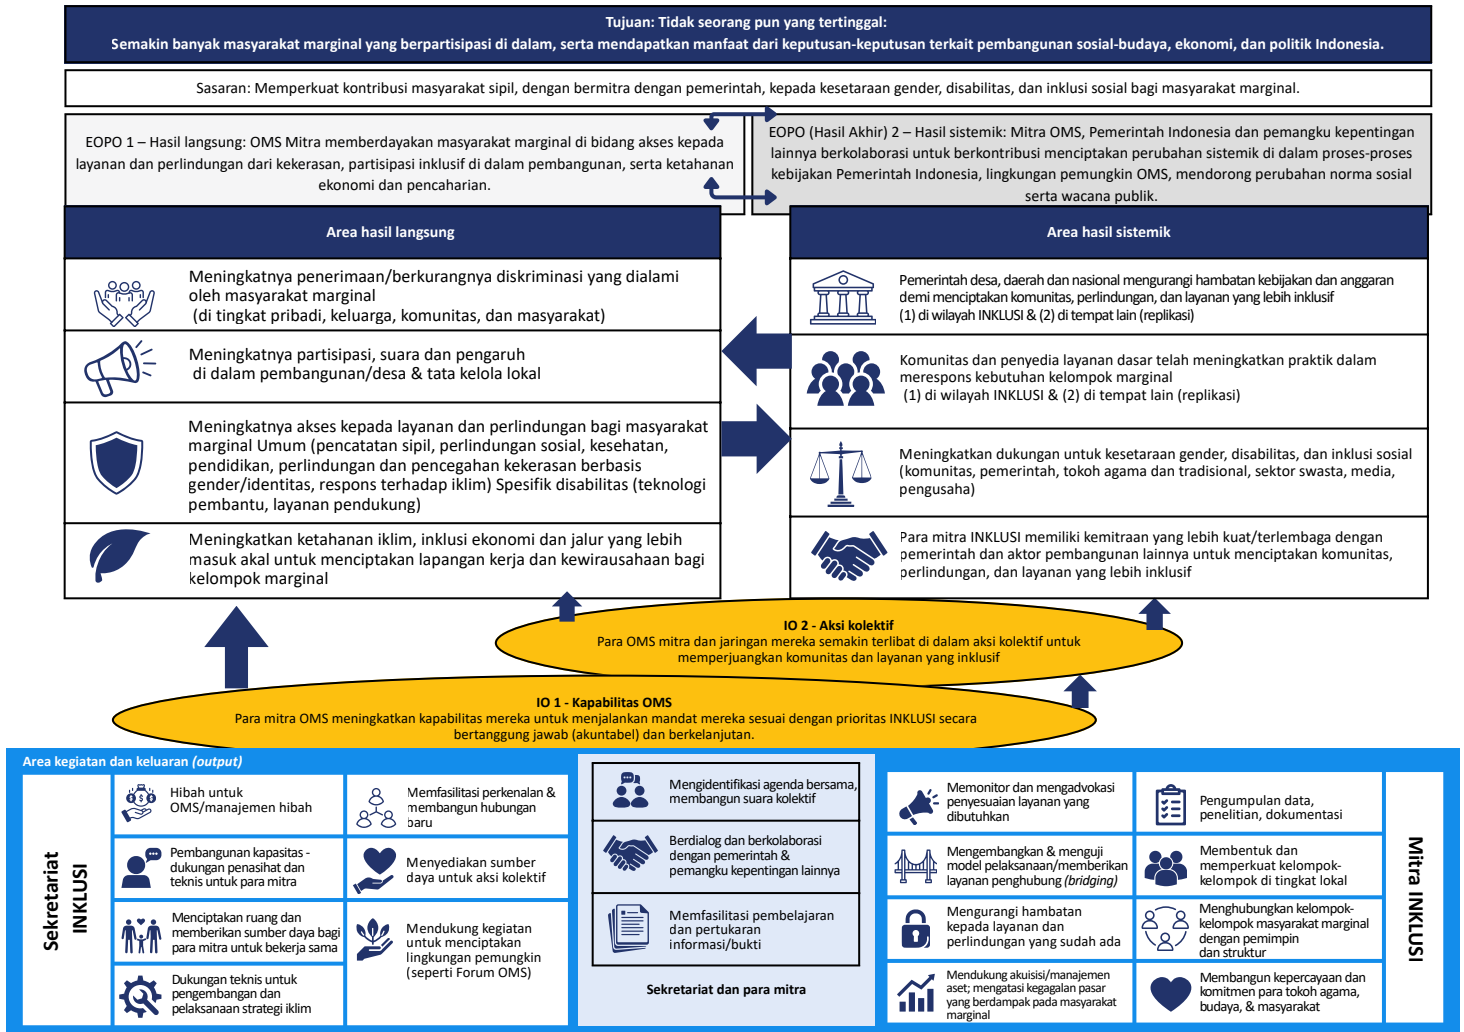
Tujuan: Tidak seorang pun yang tertinggal:
Semakin banyak masyarakat marginal yang berpartisipasi di dalam, serta mendapatkan manfaat dari keputusan-keputusan terkait pembangunan sosial-budaya, ekonomi, dan politik Indonesia.

Sasaran: Memperkuat kontribusi masyarakat sipil, dengan bermitra dengan pemerintah, kepada kesetaraan gender, disabilitas, dan inklusi sosial bagi masyarakat marginal.

EOPO 1 – Hasil langsung: OMS Mitra memberdayakan masyarakat marginal di bidang akses kepada layanan dan perlindungan dari kekerasan, partisipasi inklusif di dalam pembangunan, serta ketahanan ekonomi dan pencaharian.

EOPO (Hasil Akhir) 2 – Hasil sistemik: Mitra OMS, Pemerintah Indonesia dan pemangku kepentingan lainnya berkolaborasi untuk berkontribusi menciptakan perubahan sistemik di dalam proses-proses kebijakan Pemerintah Indonesia, lingkungan pemungkin OMS, mendorong perubahan norma sosial serta wacana publik.

Area hasil langsung

Meningkatnya penerimaan/berkurangnya diskriminasi yang dialami oleh masyarakat marginal (di tingkat pribadi, keluarga, komunitas, dan masyarakat)

Meningkatnya partisipasi, suara dan pengaruh di dalam pembangunan/desa & tata kelola lokal

Meningkatnya akses kepada layanan dan perlindungan bagi masyarakat marginal Umum (pencatatan sipil, perlindungan sosial, kesehatan, pendidikan, perlindungan dan pencegahan kekerasan berbasis gender/identitas, respons terhadap iklim) Spesifik disabilitas (teknologi pembantu, layanan pendukung)

Meningkatkan ketahanan iklim, inklusi ekonomi dan jalur yang lebih masuk akal untuk menciptakan lapangan kerja dan kewirausahaan bagi kelompok marginal

Area hasil sistemik

Pemerintah desa, daerah dan nasional mengurangi hambatan kebijakan dan anggaran demi menciptakan komunitas, perlindungan, dan layanan yang lebih inklusif (1) di wilayah INKLUSI & (2) di tempat lain (replikasi)

Komunitas dan penyedia layanan dasar telah meningkatkan praktik dalam merespons kebutuhan kelompok marginal (1) di wilayah INKLUSI & (2) di tempat lain (replikasi)

Meningkatkan dukungan untuk kesetaraan gender, disabilitas, dan inklusi sosial (komunitas, pemerintah, tokoh agama dan tradisional, sektor swasta, media, pengusaha)

Para mitra INKLUSI memiliki kemitraan yang lebih kuat/terlembaga dengan pemerintah dan aktor pembangunan lainnya untuk menciptakan komunitas, perlindungan, dan layanan yang lebih inklusif

IO 2 - Aksi kolektif
Para OMS mitra dan jaringan mereka semakin terlibat di dalam aksi kolektif untuk memperjuangkan komunitas dan layanan yang inklusif

IO 1 - Kapabilitas OMS
Para mitra OMS meningkatkan kapabilitas mereka untuk menjalankan mandat mereka sesuai dengan prioritas INKLUSI secara bertanggung jawab (akuntabel) dan berkelanjutan.

Area kegiatan dan keluaran *(output)*

Sekretariat INKLUSI

Hibah untuk OMS/manajemen hibah

Memfasilitasi perkenalan & membangun hubungan baru

Pembangunan kapasitas - dukungan penasihat dan teknis untuk para mitra

Menyediakan sumber daya untuk aksi kolektif

Menciptakan ruang dan memberikan sumber daya bagi para mitra untuk bekerja sama

Mendukung kegiatan untuk menciptakan lingkungan pemungkin (seperti Forum OMS)

Dukungan teknis untuk pengembangan dan pelaksanaan strategi iklim

Mengidentifikasi agenda bersama, membangun suara kolektif

Berdialog dan berkolaborasi dengan pemerintah & pemangku kepentingan lainnya

Memfasilitasi pembelajaran dan pertukaran informasi/bukti

Sekretariat dan para mitra

Memonitor dan mengadvokasi penyesuaian layanan yang dibutuhkan

Pengumpulan data, penelitian, dokumentasi

Mengembangkan & menguji model pelaksanaan/memberikan layanan penghubung *(bridging)*

Membentuk dan memperkuat kelompok-kelompok di tingkat lokal

Mengurangi hambatan kepada layanan dan perlindungan yang sudah ada

Menghubungkan kelompok-kelompok masyarakat marginal dengan pemimpin dan struktur

Mendukung akuisisi/manajemen aset; mengatasi kegagalan pasar yang berdampak pada masyarakat marginal

Membangun kepercayaan dan komitmen para tokoh agama, budaya, & masyarakat

Mitra INKLUSI